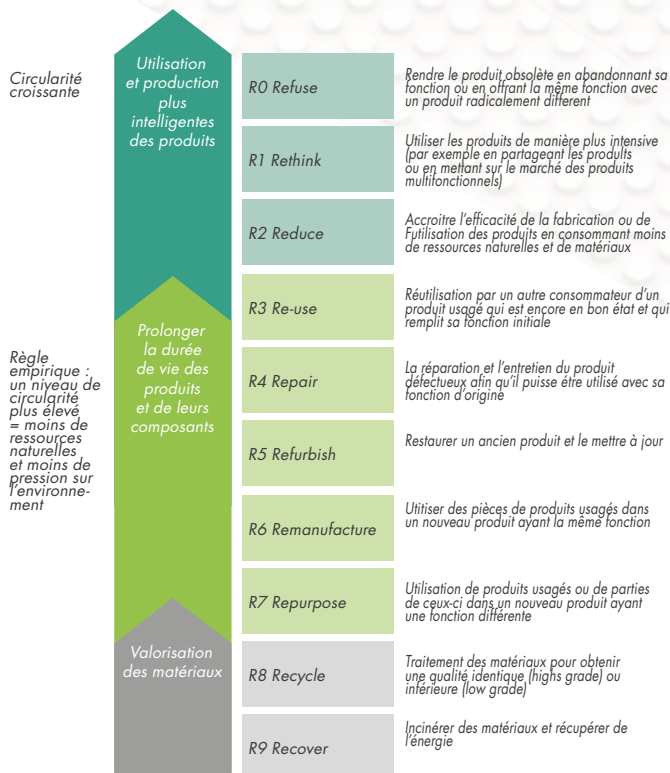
Circularité croissante

Règle empirique : un niveau de circularité plus élevé = moins de ressources naturelles et moins de pression sur l'environnement

Utilisation et production plus intelligentes des produits

Prolonger la durée de vie des produits et de leurs composants

Valorisation des matériaux

| | |
|---|---|
| R0 Refuse | Rendre le produit obsolète en abandonnant sa fonction ou en offrant la même fonction avec un produit radicalement différent |
| R1 Rethink | Utiliser les produits de manière plus intensive (par exemple en partageant les produits ou en mettant sur le marché des produits multifonctionnels) |
| R2 Reduce | Accroître l'efficacité de la fabrication ou de l'utilisation des produits en consommant moins de ressources naturelles et de matériaux |
| R3 Re-use | Réutilisation par un autre consommateur d'un produit usagé qui est encore en bon état et qui remplit sa fonction initiale |
| R4 Repair | La réparation et l'entretien du produit défectueux afin qu'il puisse être utilisé avec sa fonction d'origine |
| R5 Refurbish | Restaurer un ancien produit et le mettre à jour |
| R6 Remanufacture | Utiliser des pièces de produits usagés dans un nouveau produit ayant la même fonction |
| R7 Repurpose | Utilisation de produits usagés ou de parties de ceux-ci dans un nouveau produit ayant une fonction différente |
| R8 Recycle | Traitement des matériaux pour obtenir une qualité identique (highs grade) ou inférieure (low grade) |
| R9 Recover | Incinérer des matériaux et récupérer de l'énergie |